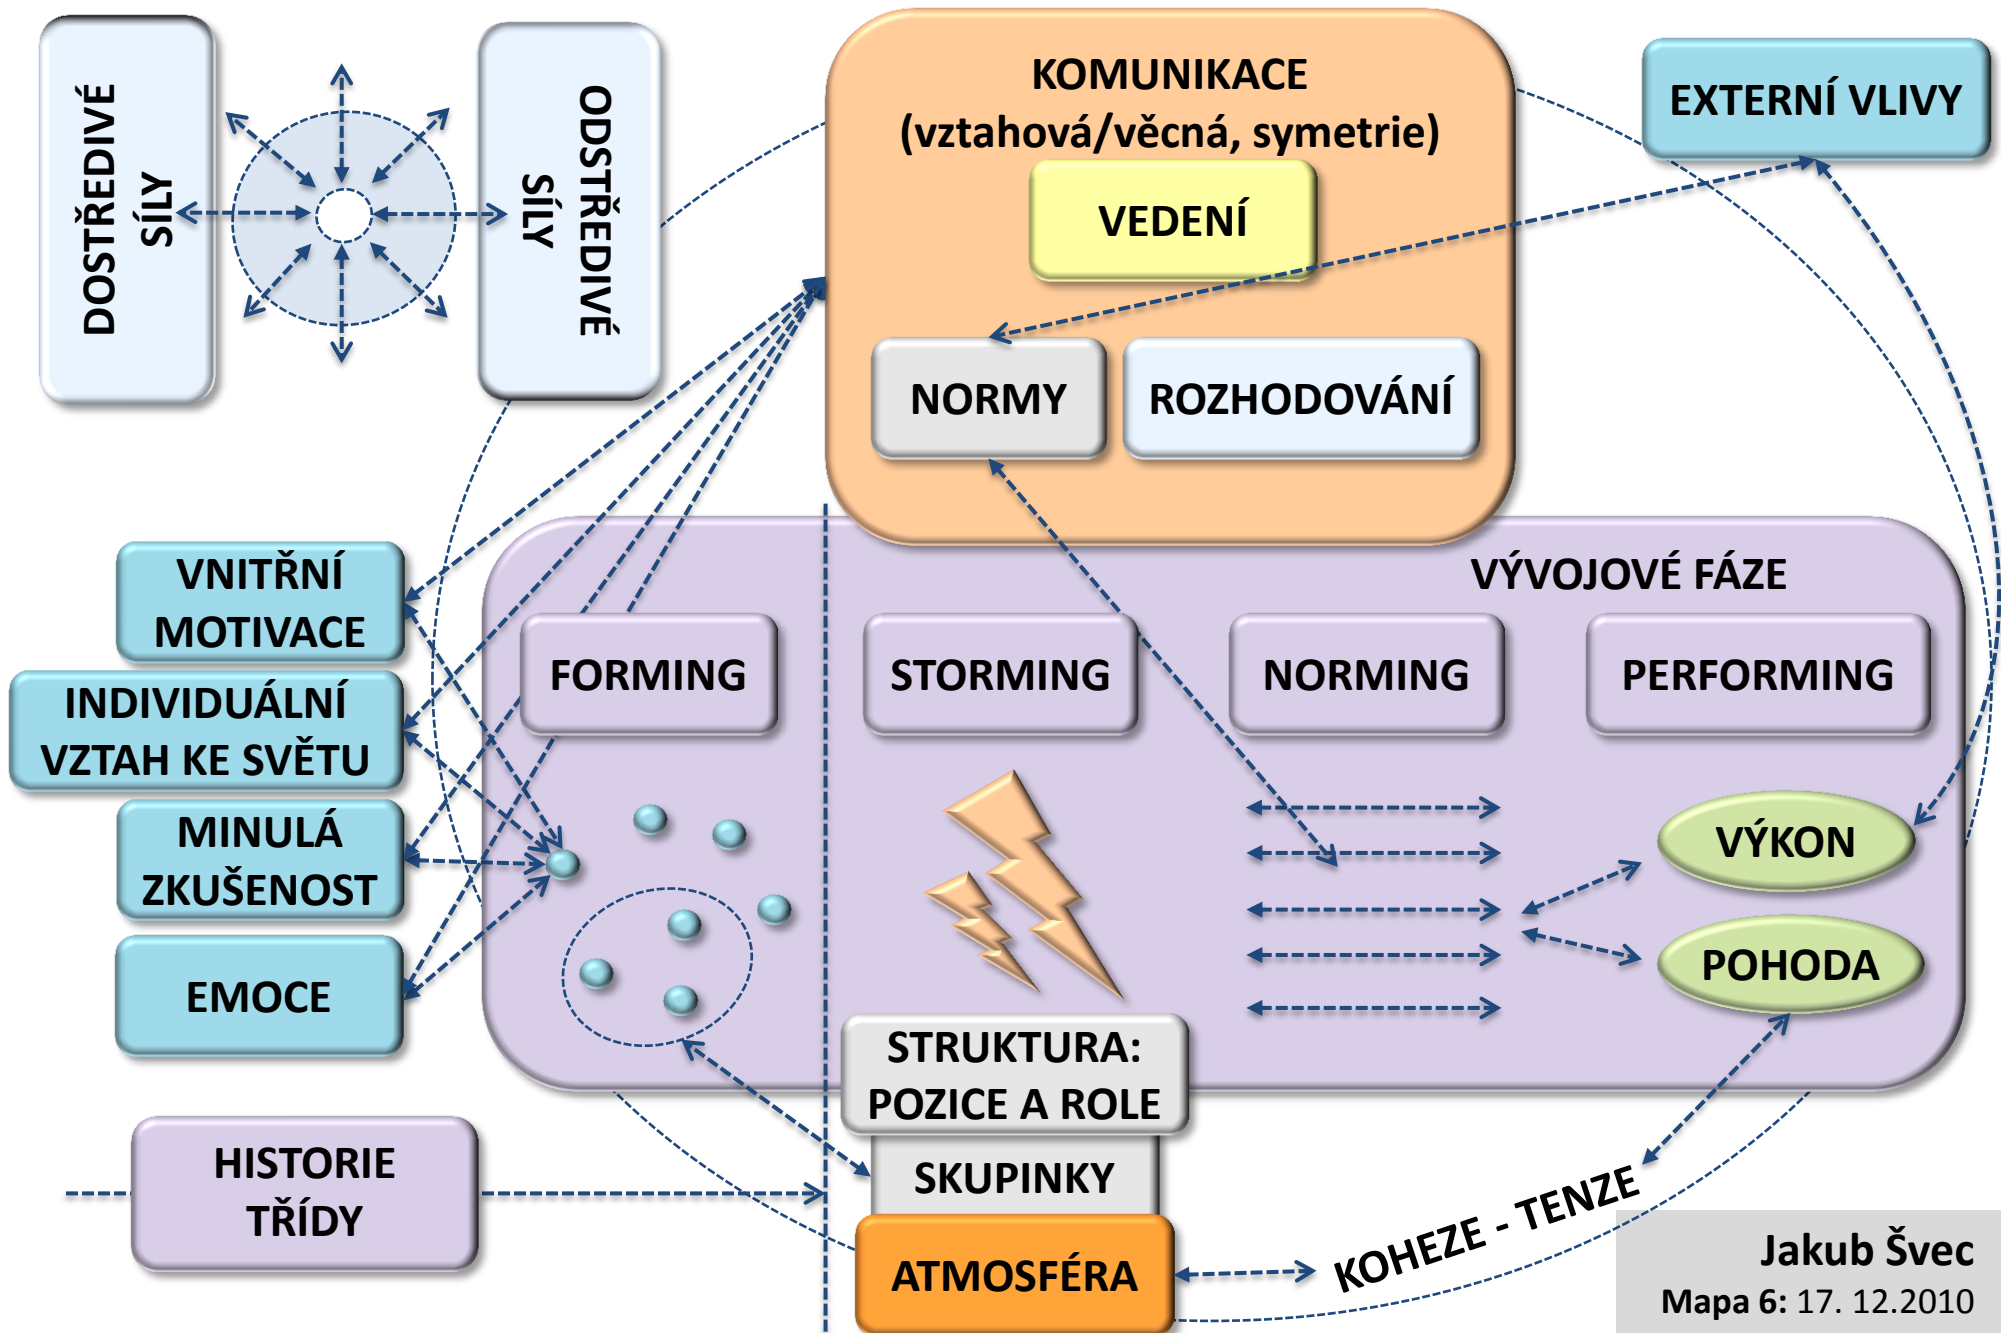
DOSTŘEDIVÉ SÍLY

ODSTŘEDIVÉ SÍLY

KOMUNIKACE
(vztahová/věcná, symetrie)

VEDENÍ

NORMY

ROZHODOVÁNÍ

EXTERNÍ VLIVY

VNITŘNÍ MOTIVACE

INDIVIDUÁLNÍ VZTAH KE SVĚTU

MINULÁ ZKUŠENOST

EMOCE

VÝVOJOVÉ FÁZE

FORMING

STORMING

NORMING

PERFORMING

VÝKON

POHODA

STRUKTURA: POZICE A ROLE

SKUPINKY

ATMOSFÉRA

HISTORIE TŘÍDY

KOHEZE - TENZE

Jakub Švec
Mapa 6: 17. 12.2010